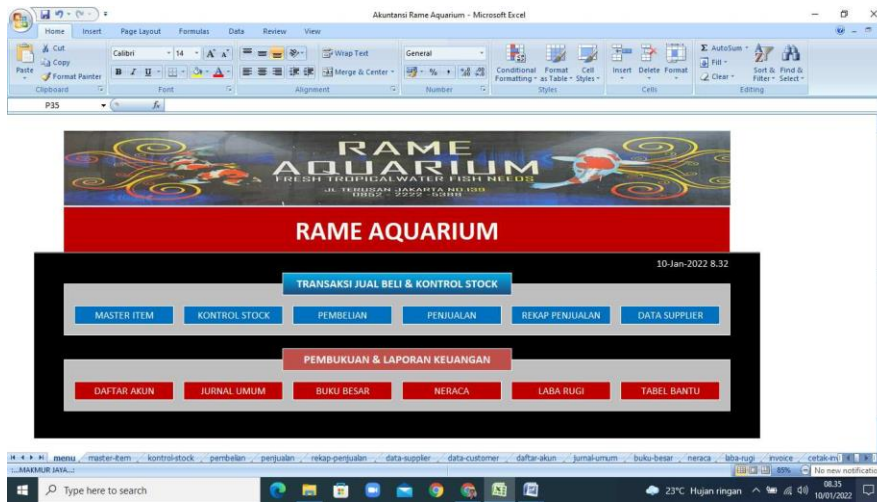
Akuntansi Rame Aquarium - Microsoft Excel

Home Insert Page Layout Formulas Data Review View

Cut
Copy
Paste
Format Painter
Clipboard

Calibri 14 A A
B I U
Font

Wrap Text
Merge & Center
Alignment

General
% , .00
Number

Conditional Formatting
Format as Table
Cell Styles
Styles

Insert Delete Format
Cells

AutoSum
Fill
Clear
Sort & Filter
Find & Select
Editing

P35 fx

RAME
AQUARIUM
FRESH TROPICALWATER FISH NEEDS
JL TERUSAN JAKARTA NO.139
0852 - 2222 - 5388

RAME AQUARIUM

10-Jan-2022 8.32

TRANSAKSI JUAL BELI & KONTROL STOCK

MASTER ITEM
KONTROL STOCK
PEMBELIAN
PENJUALAN
REKAP PENJUALAN
DATA SUPPLIER

PEMBUKUAN & LAPORAN KEUANGAN

DAFTAR AKUN
JURNAL UMUM
BUKU BESAR
NERACA
LABA RUGI
TABEL BANTU

menu master-item kontrol-stock pembelian penjualan rekap-penjualan data-supplier data-customer daftar-akun jurnal-umum buku-besar neraca laba-rugi invoice cetak-inv

:::MAKMUR JAYA:::

85%
No new notificatio

Type here to search

23°C Hujan ringan
08.35
10/01/2022